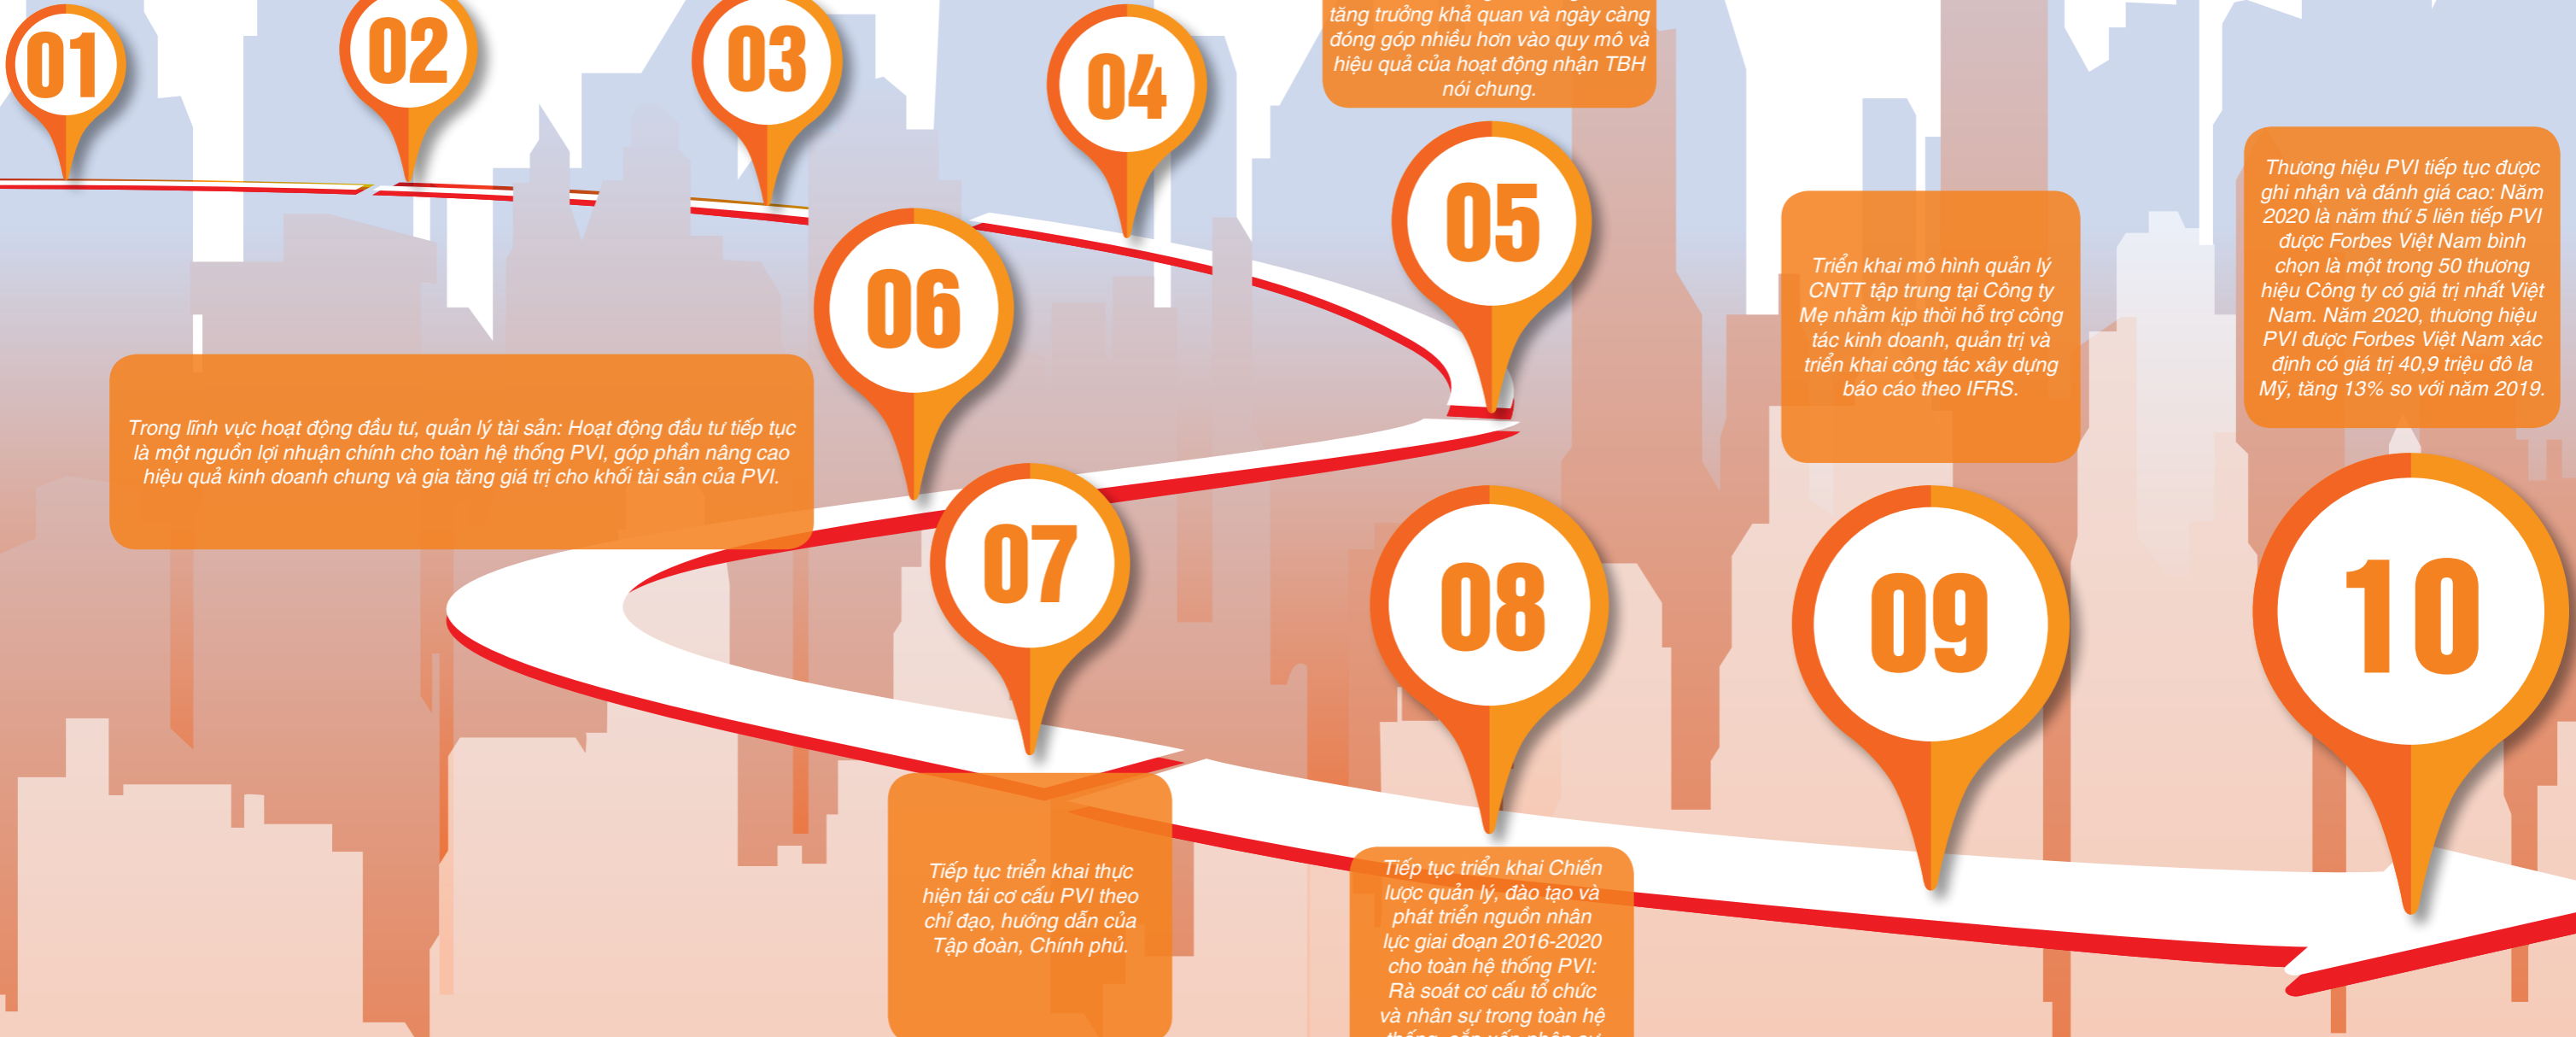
01

02

03

04

tăng trưởng khả quan và ngày càng đóng góp nhiều hơn vào quy mô và hiệu quả của hoạt động nhận TBH nói chung.

05

Thương hiệu PVI tiếp tục được ghi nhận và đánh giá cao: Năm 2020 là năm thứ 5 liên tiếp PVI được Forbes Việt Nam bình chọn là một trong 50 thương hiệu Công ty có giá trị nhất Việt Nam. Năm 2020, thương hiệu PVI được Forbes Việt Nam xác định có giá trị 40,9 triệu đô la Mỹ, tăng 13% so với năm 2019.

Triển khai mô hình quản lý CNTT tập trung tại Công ty Mẹ nhằm kịp thời hỗ trợ công tác kinh doanh, quản trị và triển khai công tác xây dựng báo cáo theo IFRS.

06

Trong lĩnh vực hoạt động đầu tư, quản lý tài sản: Hoạt động đầu tư tiếp tục là một nguồn lợi nhuận chính cho toàn hệ thống PVI, góp phần nâng cao hiệu quả kinh doanh chung và gia tăng giá trị cho khối tài sản của PVI.

07

08

09

10

Tiếp tục triển khai thực hiện tái cơ cấu PVI theo chỉ đạo, hướng dẫn của Tập đoàn, Chính phủ.

Tiếp tục triển khai Chiến lược quản lý, đào tạo và phát triển nguồn nhân lực giai đoạn 2016-2020 cho toàn hệ thống PVI: Rà soát cơ cấu tổ chức và nhân sự trong toàn hệ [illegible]